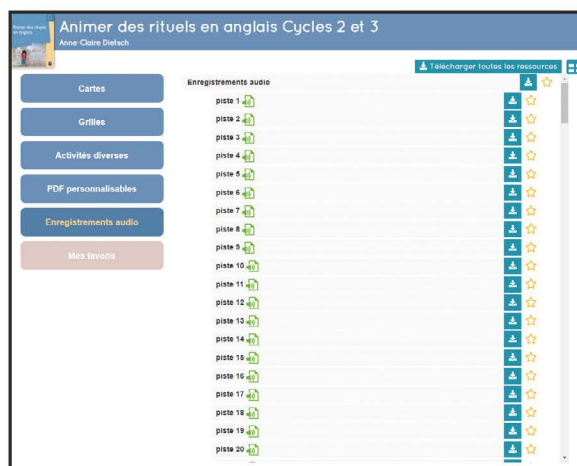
Animer des rituels en anglais Cycles 2 et 3
Anne-Claire Dietsch

Cartes

Grilles

Activités diverses

PDF personnalisables

Enregistrements audio

Mes favoris

Télécharger toutes les ressources

Enregistrements audio

piste 1
piste 2
piste 3
piste 4
piste 5
piste 6
piste 7
piste 8
piste 9
piste 10
piste 11
piste 12
piste 13
piste 14
piste 15
piste 16
piste 17
piste 18
piste 19
piste 20